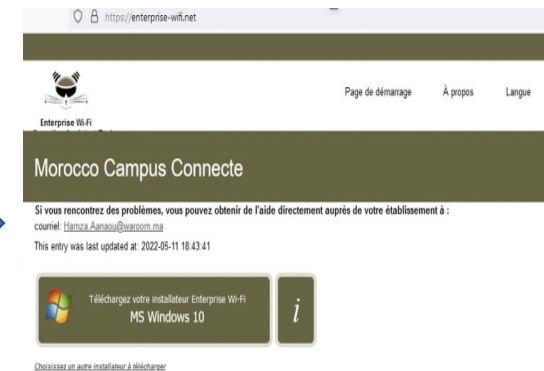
https://enterprise-wifi.net

Enterprise Wi-Fi

Page de démarrage À propos Langue

Morocco Campus Connecte

Si vous rencontrez des problèmes, vous pouvez obtenir de l'aide directement auprès de votre établissement à :
courriel: Hamza.Aanaou@waroom.ma

This entry was last updated at: 2022-05-11 18:43:41

Téléchargez votre installateur Enterprise Wi-Fi
MS Windows 10

i

Choisissez un autre installateur à télécharger